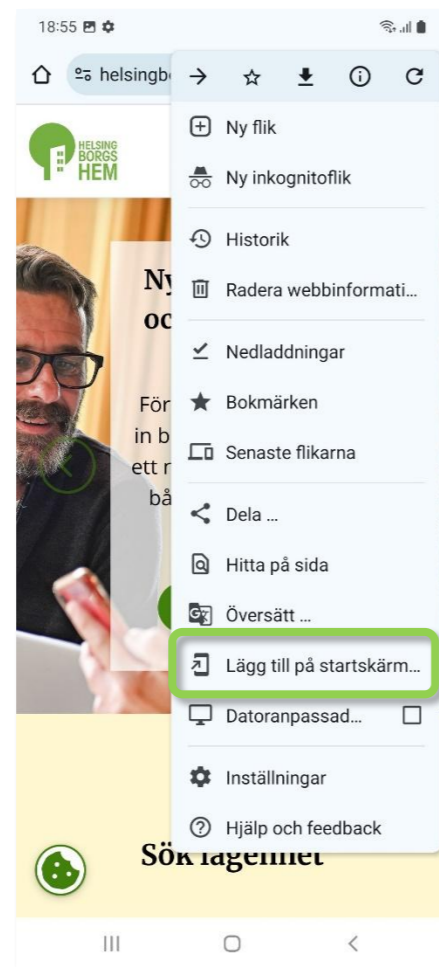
18:55

helsingb

HELSING BORGS HEM

Ny
oc

För
in b
ett r
bå

Sök lägenhet

Ny flik

Ny inkognitoflik

Historik

Radera webbinformati...

Nedladdningar

Bokmärken

Senaste flikarna

Dela ...

Hitta på sida

Översätt ...

Lägg till på startskärm...

Datoranpassad...

Inställningar

Hjälp och feedback